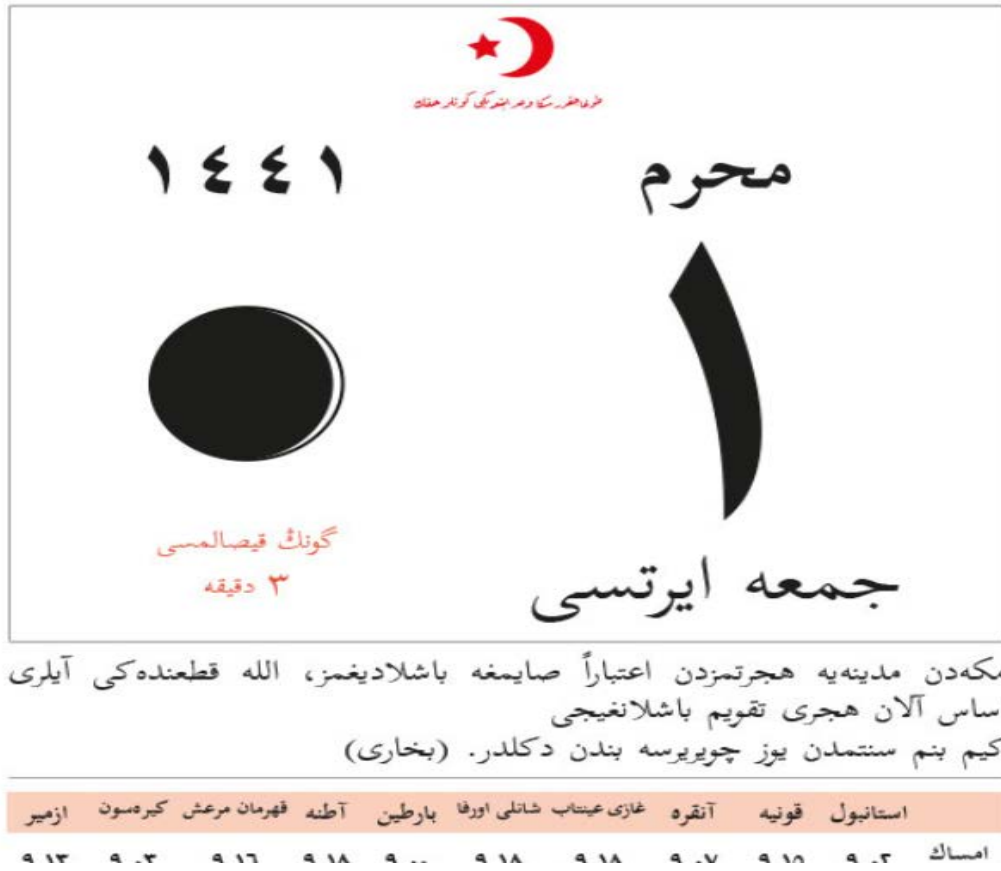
طوبه‌خفرت ستكه‌ دعم ابتعلاكي كونلر حفظان

محرم ١٤٤١

١

گونك قيصالمسى
٣ دقيقه

جمعه ايرتسى

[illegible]مكه‌دن مدينه‌يه هجرتمزدن اعتباراً صايمغه باشلاديغمز، الله قطعنده‌كى آيلرى
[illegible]ساس آلان هجرى تقويم باشلانغيجى
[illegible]كيم بنم سنتمدن يوز چويريرسه بندن دكلدر. (بخارى)

| | استانبول | قونيه | آنقره | غازى عينتاب | شانلى اورفا | بارطين | آطنه | قهرمان مرعش | كيرهسون | ازمير |
|---|---|---|---|---|---|---|---|---|---|---|
| امساك | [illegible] | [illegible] | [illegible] | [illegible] | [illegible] | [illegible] | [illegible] | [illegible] | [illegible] | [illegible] |